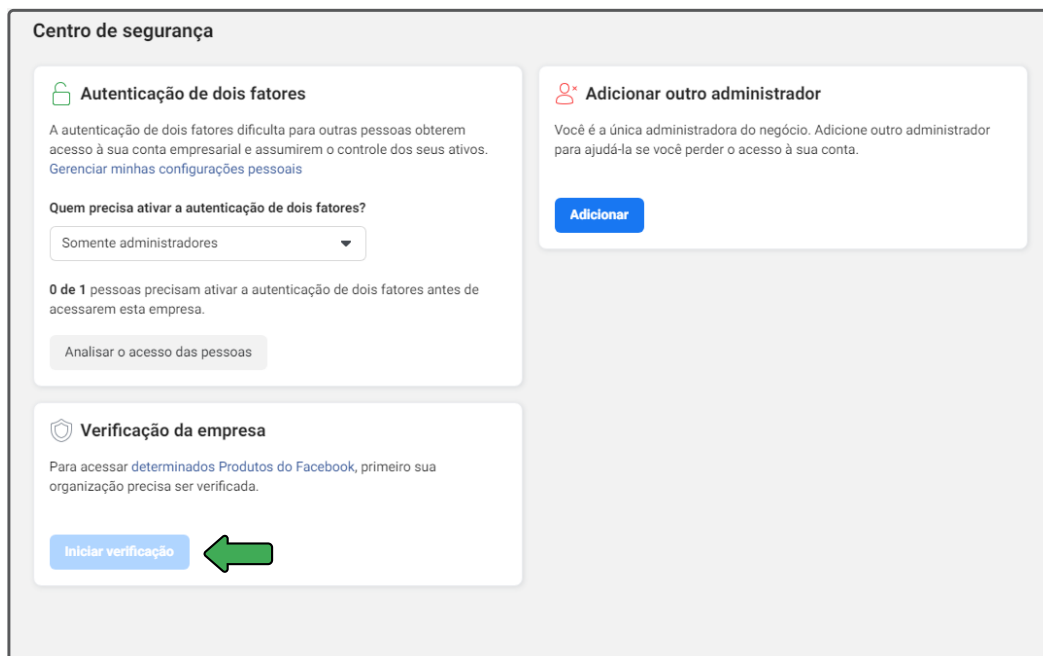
Centro de segurança

Autenticação de dois fatores

A autenticação de dois fatores dificulta para outras pessoas obterem acesso à sua conta empresarial e assumirem o controle dos seus ativos. Gerenciar minhas configurações pessoais

Quem precisa ativar a autenticação de dois fatores?

Somente administradores

0 de 1 pessoas precisam ativar a autenticação de dois fatores antes de acessarem esta empresa.

Analisar o acesso das pessoas

Verificação da empresa

Para acessar determinados Produtos do Facebook, primeiro sua organização precisa ser verificada.

Iniciar verificação

Adicionar outro administrador

Você é a única administradora do negócio. Adicione outro administrador para ajudá-la se você perder o acesso à sua conta.

Adicionar